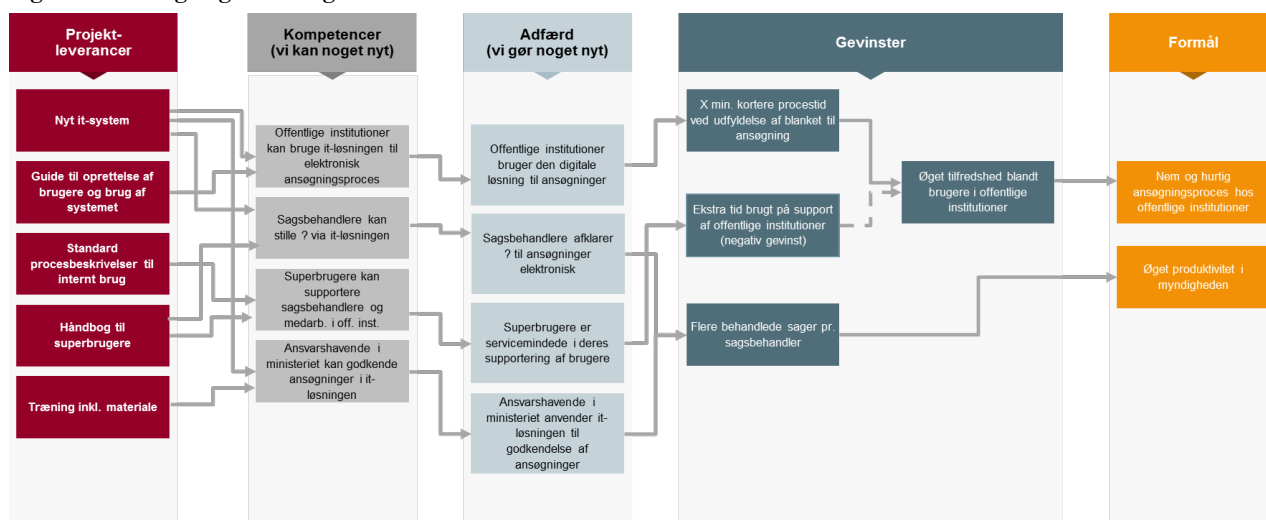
Projektleverancer

Nyt it-system

Guide til oprettelse af brugere og brug af systemet

Standard procesbeskrivelser til internt brug

Håndbog til superbrugere

Træning inkl. materiale

Kompetencer (vi kan noget nyt)

Offentlige institutioner kan bruge it-løsningen til elektronisk ansøgningsproces

Sagsbehandlere kan stille ? via it-løsningen

Superbrugere kan supportere sagsbehandlere og medarb. i off. inst.

Ansvarshavende i ministeriet kan godkende ansøgninger i it-løsningen

Adfærd (vi gør noget nyt)

Offentlige institutioner bruger den digitale løsning til ansøgninger

Sagsbehandlere afklarer ? til ansøgninger elektronisk

Superbrugere er servicemindede i deres supportering af brugere

Ansvarshavende i ministeriet anvender it-løsningen til godkendelse af ansøgninger

Gevinster

X min. kortere procestid ved udfyldelse af blanket til ansøgning

Ekstra tid brugt på support af offentlige institutioner (negativ gevinst)

Flere behandlede sager pr. sagsbehandler

Øget tilfredshed blandt brugere i offentlige institutioner

Formål

Nem og hurtig ansøgningsproces hos offentlige institutioner

Øget produktivitet i myndigheden